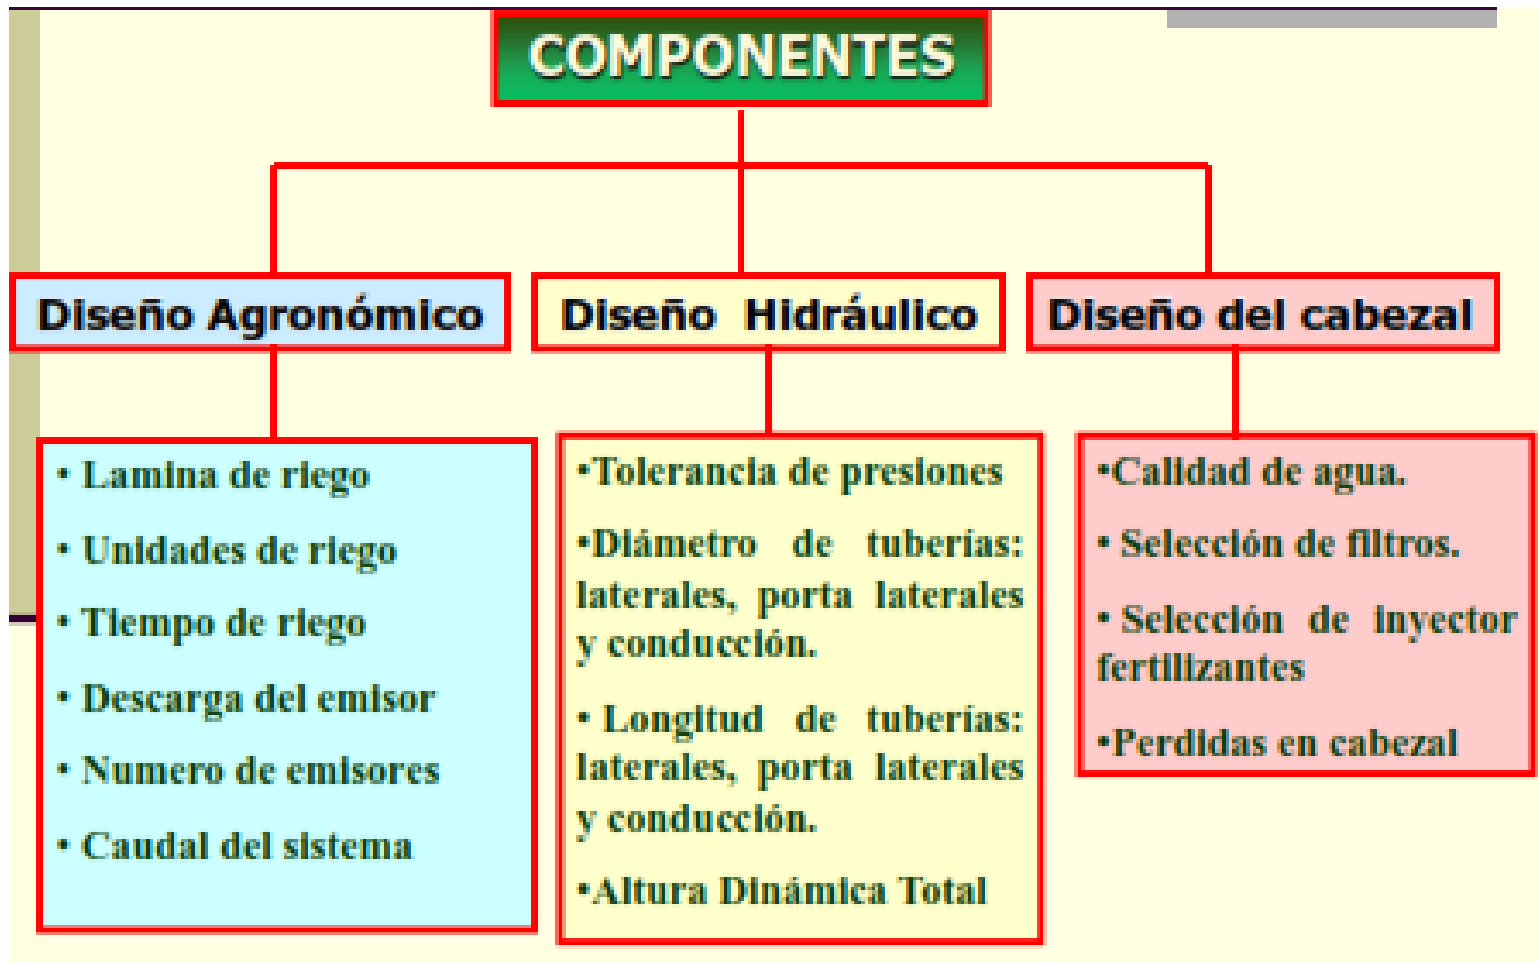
COMPONENTES

Diseño Agronómico

Diseño Hidráulico

Diseño del cabezal

• Lamina de riego

• Unidades de riego

• Tiempo de riego

• Descarga del emisor

• Numero de emisores

• Caudal del sistema

•Tolerancia de presiones

•Diámetro de tuberías: laterales, porta laterales y conducción.

• Longitud de tuberías: laterales, porta laterales y conducción.

•Altura Dinámica Total

•Calidad de agua.

• Selección de filtros.

• Selección de inyector fertilizantes

•Perdidas en cabezal